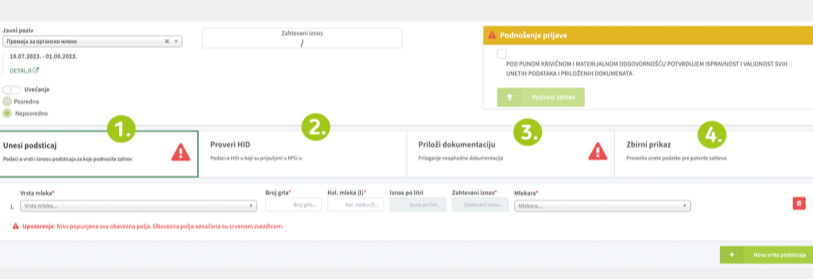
Javni poziv
Премија за органско млеко
18.07.2023. - 01.08.2023.
DETALJI

Zahtevani iznos
/

Podnošenje prijave
POD PUNOM KRIVIČNOM I MATERIJALNOM ODGOVORNOŠĆU POTVRĐUJEM ISPRAVNOST I VALIDNOST SVIH UNETIH PODATAKA I PRILOŽENIH DOKUMENATA
Podnesi zahtev

Uvećanje
Posredno
Neposredno

1.
Unesi podsticaj
Podaci o vrsti i iznosu podsticaja za koje podnosite zahtev

2.
Proveri HID
Podaci o HID-u koji su prijavljeni u RPG-u

3.
Priloži dokumentaciju
Prilaganje neophodne dokumentacije

4.
Zbirni prikaz
Proverite unete podatke pre potvrde zahteva

| | Vrsta mleka* | Broj grla* | Kol. mleka (l)* | Iznos po litri | Zahtevani iznos* | Mlekara* |
|---|---|---|---|---|---|---|
| 1. | Vrsta mleka... | Broj grla... | Kol. mleka (l)... | Iznos po litri... | Zahtevani iznos... | Mlekara... |

Upozorenje: Nisu popunjena sva obavezna polja. Obavezna polja označena su crvenom zvezdicom.

+ Nova vrsta podsticaja